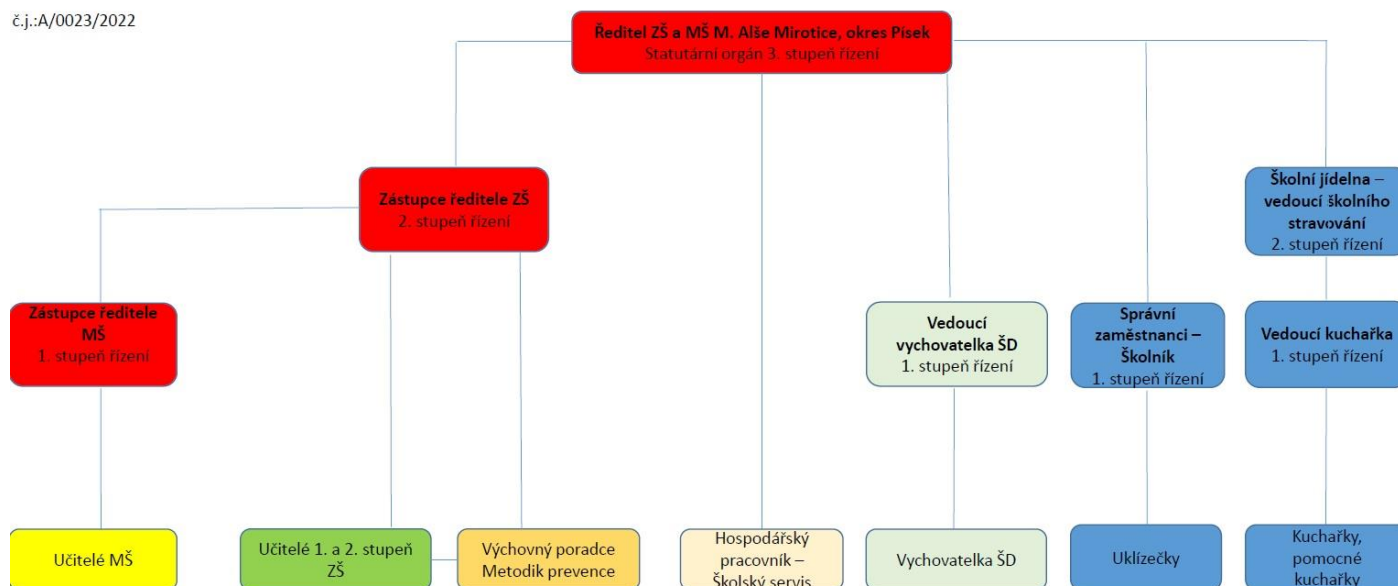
č.j.:A/0023/2022

Ředitel ZŠ a MŠ M. Alše Mirotice, okres Písek
Statutární orgán 3. stupeň řízení

Zástupce ředitele ZŠ
2. stupeň řízení

Školní jídelna – vedoucí školního stravování
2. stupeň řízení

Zástupce ředitele MŠ
1. stupeň řízení

Vedoucí vychovatelka ŠD
1. stupeň řízení

Správní zaměstnanci – Školník
1. stupeň řízení

Vedoucí kuchařka
1. stupeň řízení

Učitelé MŠ

Učitelé 1. a 2. stupeň ZŠ

Výchovný poradce
Metodik prevence

Hospodářský pracovník – Školský servis

Vychovatelka ŠD

Uklízečky

Kuchařky, pomocné kuchařky